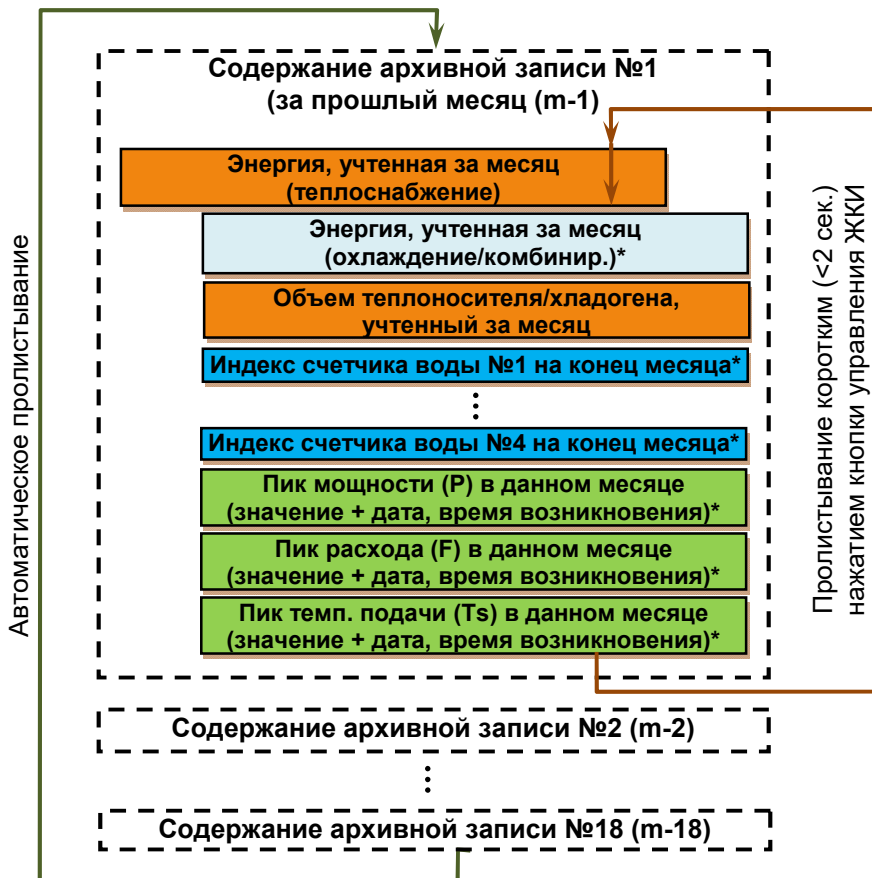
Автоматическое пролистывание

Содержание архивной записи №1
(за прошлый месяц (m-1)

Энергия, учтенная за месяц
(теплоснабжение)

Энергия, учтенная за месяц
(охлаждение/комбинир.)*

Объем теплоносителя/хладогена,
учтенный за месяц

Индекс счетчика воды №1 на конец месяца*

⋮

Индекс счетчика воды №4 на конец месяца*

Пик мощности (P) в данном месяце
(значение + дата, время возникновения)*

Пик расхода (F) в данном месяце
(значение + дата, время возникновения)*

Пик темп. подачи (Ts) в данном месяце
(значение + дата, время возникновения)*

Пролистывание коротким (<2 сек.)
нажатием кнопки управления ЖКИ

Содержание архивной записи №2 (m-2)

⋮

Содержание архивной записи №18 (m-18)